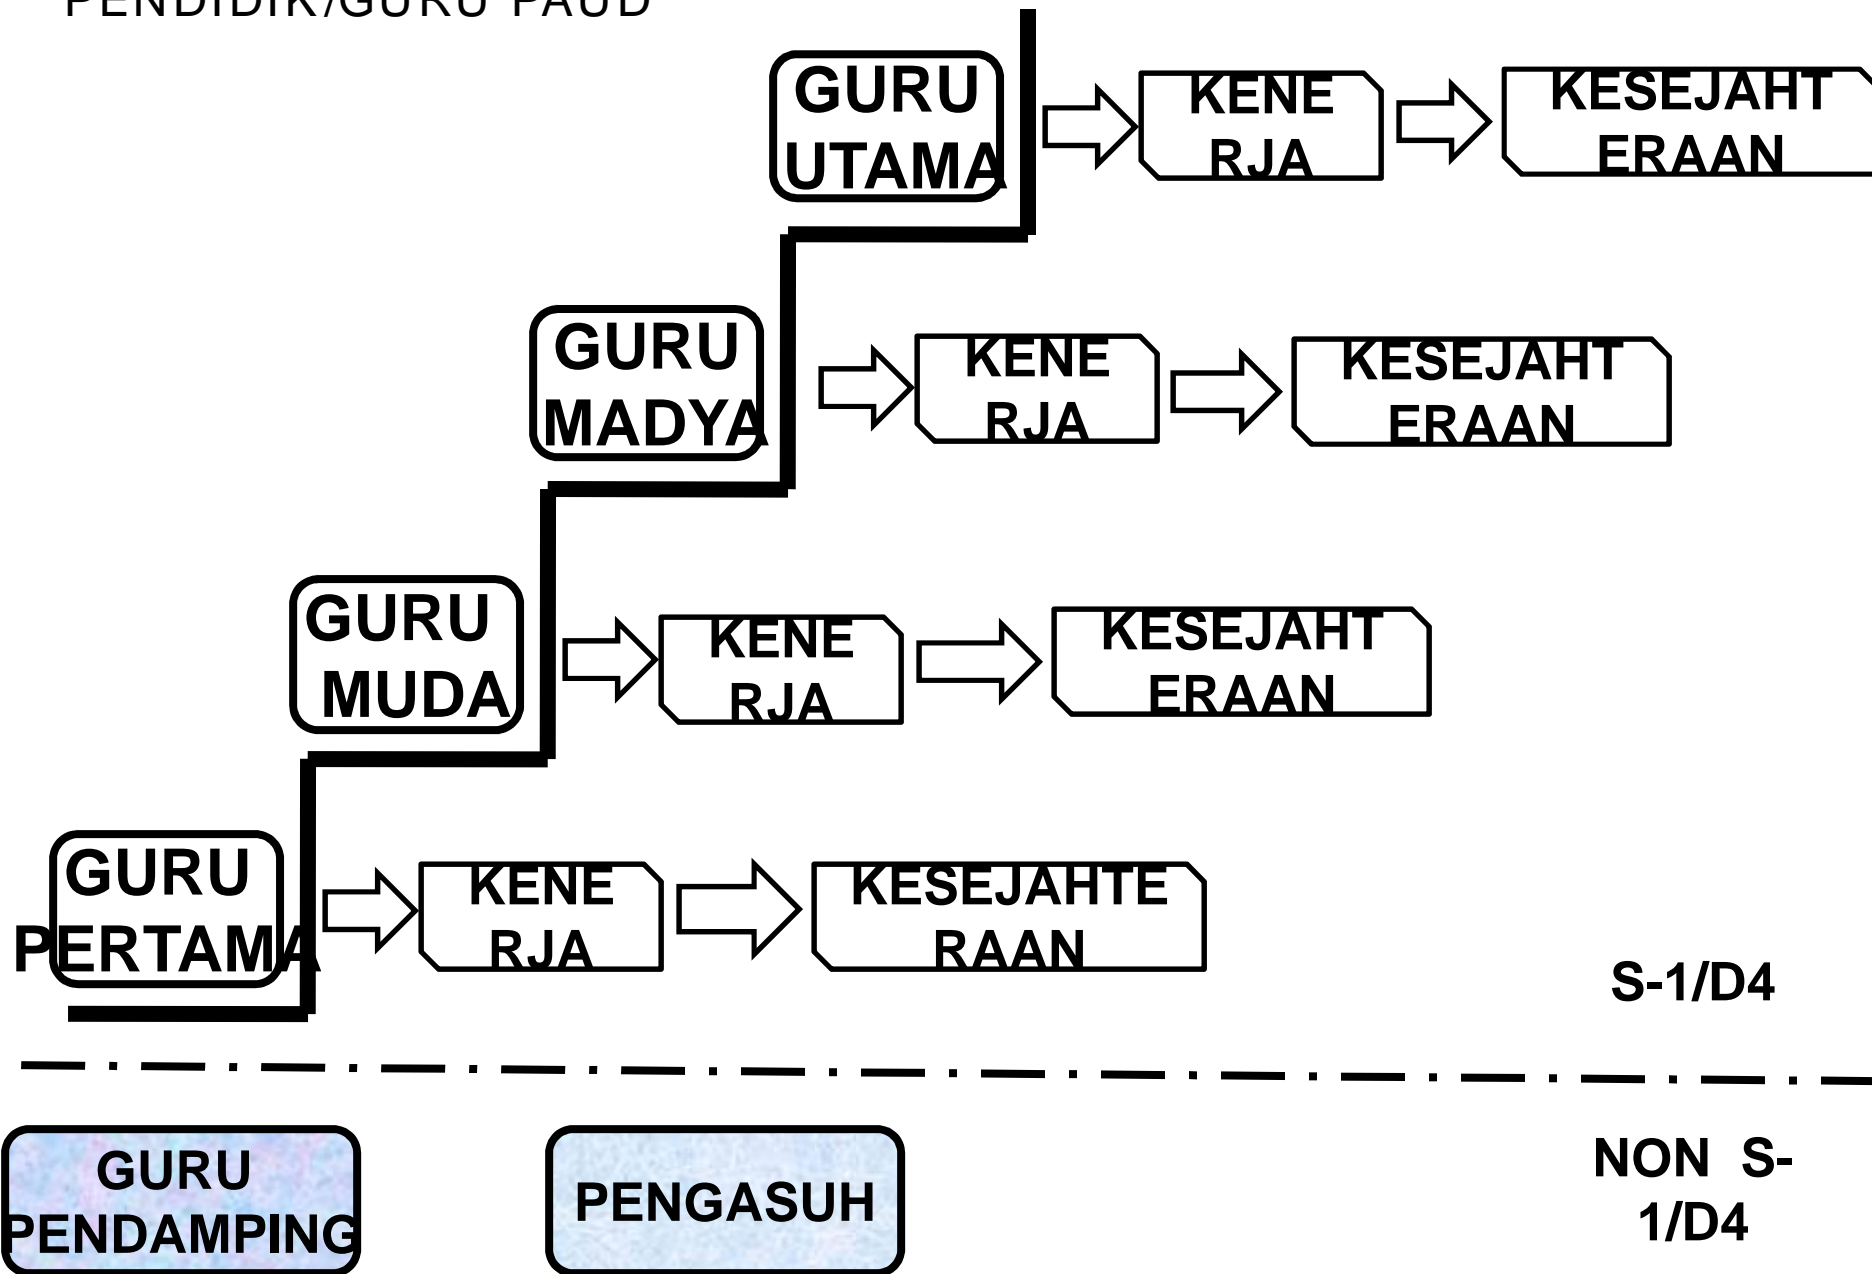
PENDIDIK/GURU PAUD

GURU UTAMA

KENERJA

KESEJAHTERAAN

GURU MADYA

KENERJA

KESEJAHTERAAN

GURU MUDA

KENERJA

KESEJAHTERAAN

GURU PERTAMA

KENERJA

KESEJAHTERAAN

S-1/D4

GURU PENDAMPING

PENGASUH

NON S-1/D4